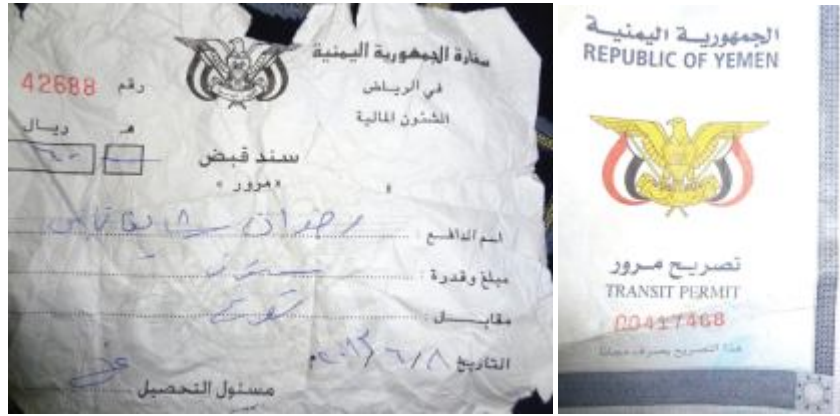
سفارة الجمهورية اليمنية
في الرياض
الشئون المالية

42688 رقم

هـ ريال
٢٠٠

سند قبض
«مرور»

اسم الدافع رمضان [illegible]
مبلغ وقدره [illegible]
مقابل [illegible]
التاريخ ٢٠١٣/٦/٨

مسئول التحصيل

الجمهورية اليمنية
REPUBLIC OF YEMEN

تصريح مرور
TRANSIT PERMIT
00417468
هذا التصريح يصرف مجاناً